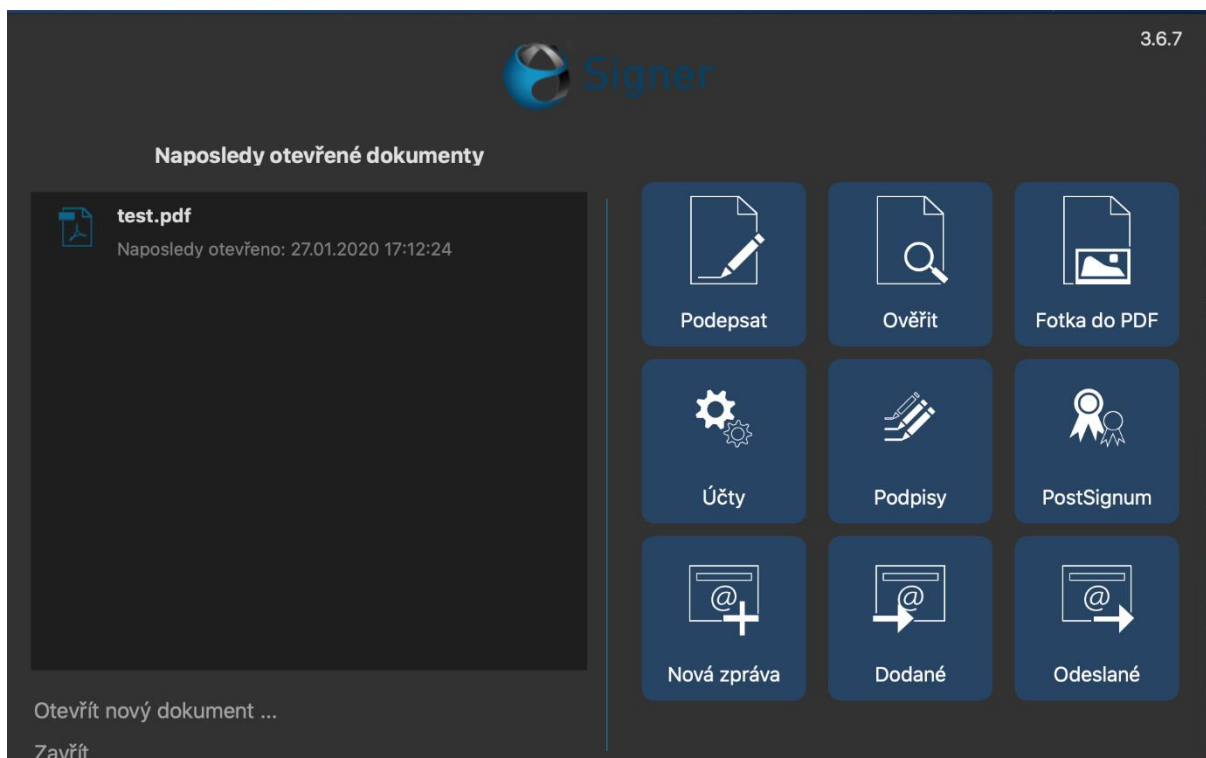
3.6.7

Signer

Naposledy otevřené dokumenty

test.pdf
Naposledy otevřeno: 27.01.2020 17:12:24

Podepsat

Ověřit

Fotka do PDF

Účty

Podpisy

PostSignum

Nová zpráva

Dodané

Odeslané

Otevřít nový dokument ...

Zavřít